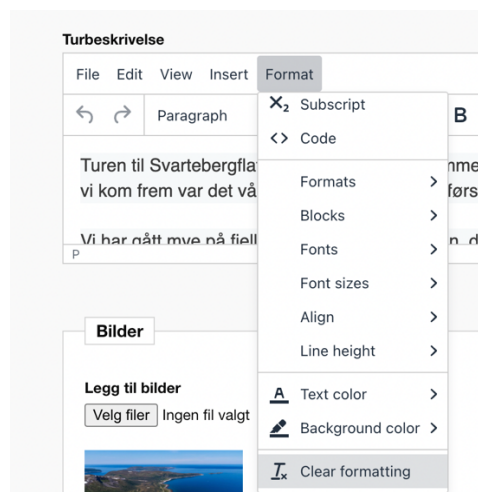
Turbeskrivelse

File Edit View Insert Format

Paragraph

B

Turen til Svartebergflat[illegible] nme
vi kom frem var det vå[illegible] førs

Vi har gått mve på fiell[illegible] n d

P

Subscript
Code
Formats
Blocks
Fonts
Font sizes
Align
Line height
Text color
Background color
Clear formatting

Bilder

Legg til bilder

Velg filer Ingen fil valgt